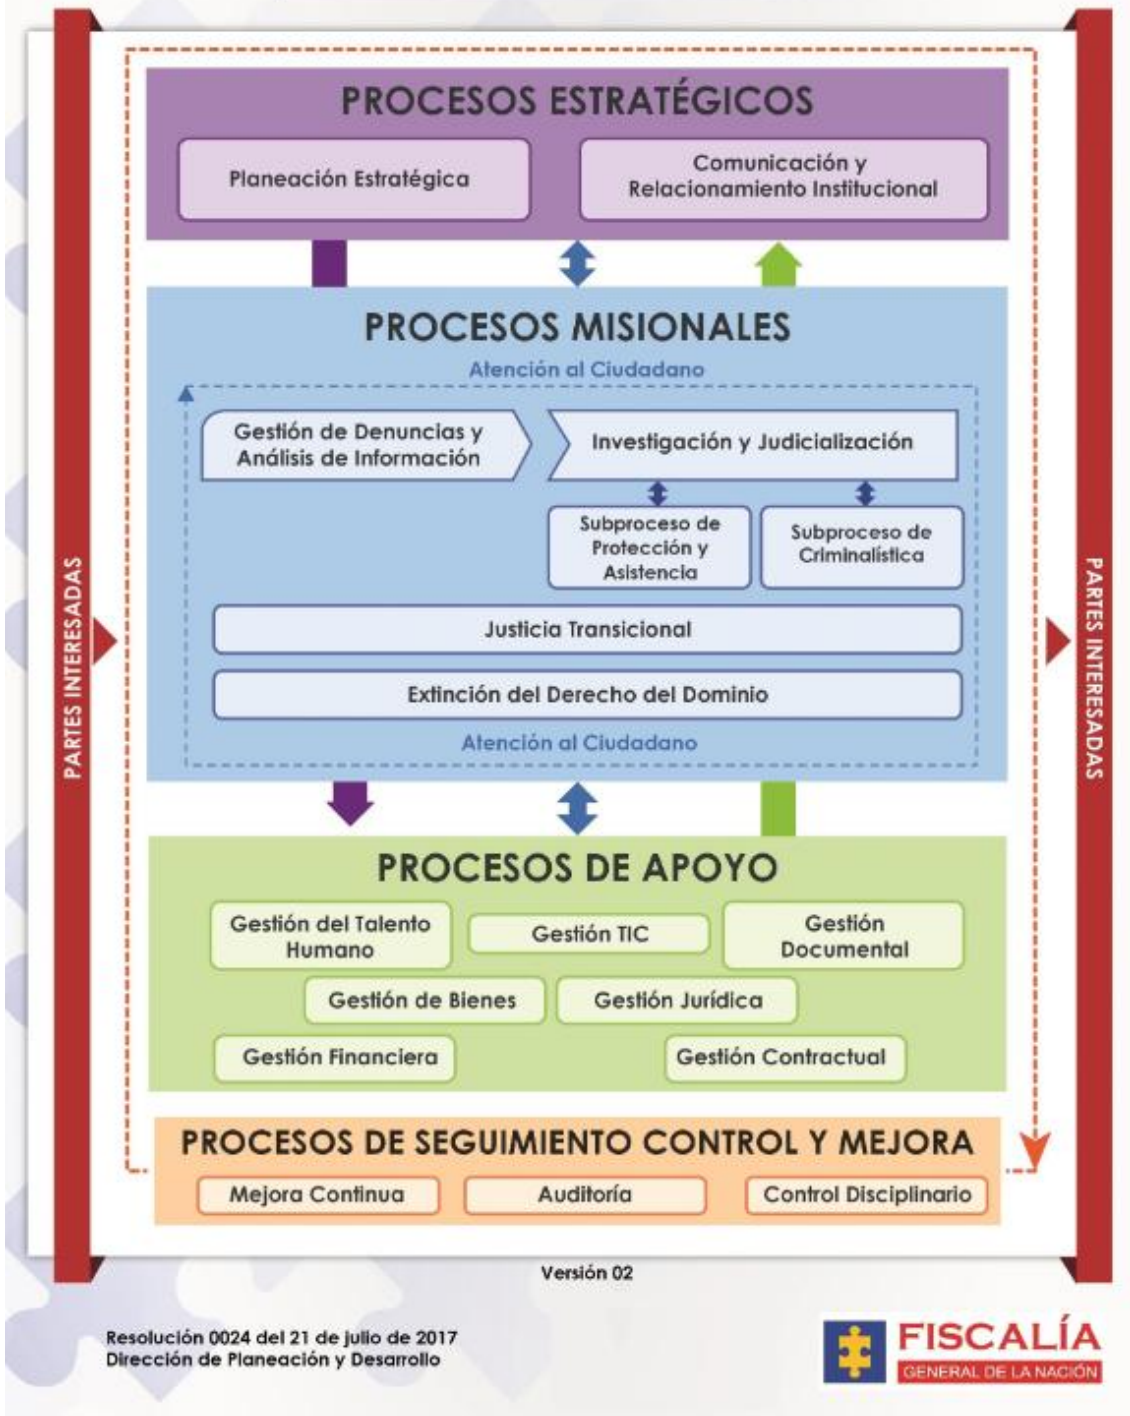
PARTES INTERESADAS

PROCESOS ESTRATÉGICOS

Planeación Estratégica

Comunicación y Relacionamiento Institucional

PROCESOS MISIONALES

Atención al Ciudadano

Gestión de Denuncias y Análisis de Información

Investigación y Judicialización

Subproceso de Protección y Asistencia

Subproceso de Criminalística

Justicia Transicional

Extinción del Derecho del Dominio

Atención al Ciudadano

PROCESOS DE APOYO

Gestión del Talento Humano

Gestión TIC

Gestión Documental

Gestión de Bienes

Gestión Jurídica

Gestión Financiera

Gestión Contractual

PROCESOS DE SEGUIMIENTO CONTROL Y MEJORA

Mejora Continua

Auditoría

Control Disciplinario

PARTES INTERESADAS

Versión 02

Resolución 0024 del 21 de julio de 2017
Dirección de Planeación y Desarrollo

FISCALÍA
GENERAL DE LA NACIÓN